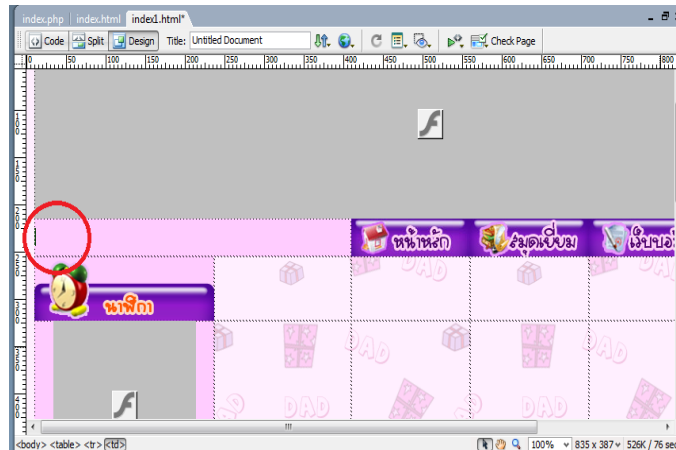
index.php index.html index1.html*

Code Split Design Title: Untitled Document Check Page

0 50 100 150 200 250 300 350 400 450 500 550 600 650 700 750 800

หน้าหลัก สมุดเยี่ยม เว็บบอ

นาฬิกา

DAD DAD DAD DAD DAD

<body> <table> <tr> <td>

100% 835 x 387 526K / 76 sec